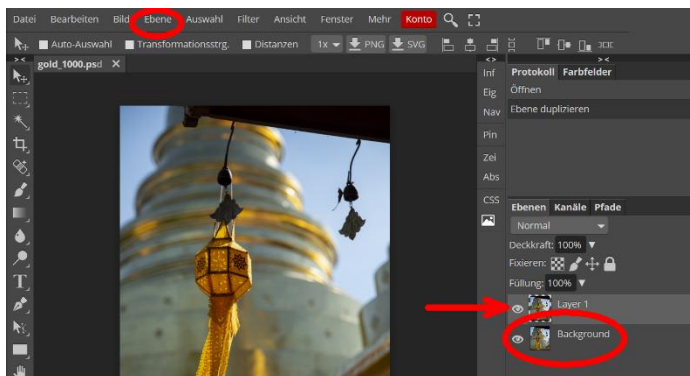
Datei Bearbeiten Bild Ebene Auswahl Filter Ansicht Fenster Mehr Konto

Auto-Auswahl Transformationsstrg. Distanzen 1x PNG SVG

gold_1000.psd ×

Inf
Eig
Nav
Pin
Zei
Abs
CSS

Protokoll Farbfelder
Öffnen
Ebene duplizieren

Ebenen Kanäle Pfade
Normal
Deckkraft: 100%
Fixieren:
Füllung: 100%
Layer 1
Background